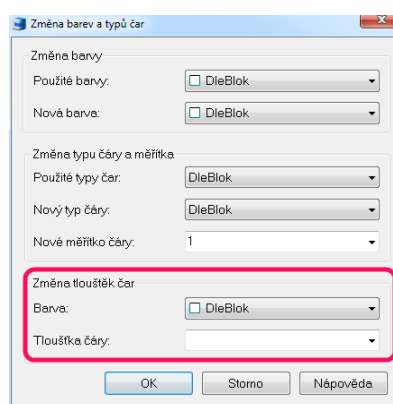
Změna barev a typů čar

Změna barvy
Použité barvy: DleBlok
Nová barva: DleBlok

Změna typu čáry a měřítka
Použité typy čar: DleBlok
Nový typ čáry: DleBlok
Nové měřítko čáry: 1

Změna tlouštěk čar
Barva: DleBlok
Tloušťka čáry:

OK
Storno
Nápověda